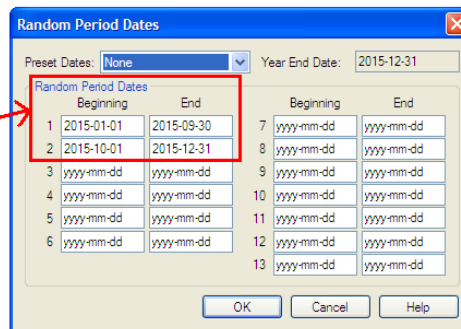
Random Period Dates

Preset Dates: None

Year End Date: 2015-12-31

Random Period Dates

| | Beginning | End |
|---|---|---|
| 1 | 2015-01-01 | 2015-09-30 |
| 2 | 2015-10-01 | 2015-12-31 |
| 3 | yyyy-mm-dd | yyyy-mm-dd |
| 4 | yyyy-mm-dd | yyyy-mm-dd |
| 5 | yyyy-mm-dd | yyyy-mm-dd |
| 6 | yyyy-mm-dd | yyyy-mm-dd |

| | Beginning | End |
|---|---|---|
| 7 | yyyy-mm-dd | yyyy-mm-dd |
| 8 | yyyy-mm-dd | yyyy-mm-dd |
| 9 | yyyy-mm-dd | yyyy-mm-dd |
| 10 | yyyy-mm-dd | yyyy-mm-dd |
| 11 | yyyy-mm-dd | yyyy-mm-dd |
| 12 | yyyy-mm-dd | yyyy-mm-dd |
| 13 | yyyy-mm-dd | yyyy-mm-dd |

OK Cancel Help